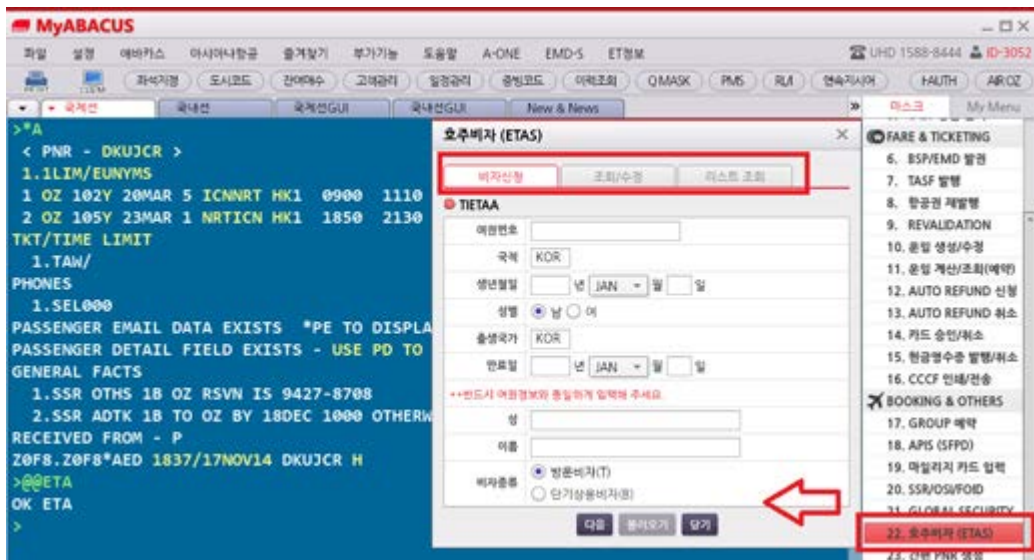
MyABACUS

파일 설정 애바카스 아시아나항공 즐겨찾기 부가기능 도움말 A-ONE EMD-S ET정보 UHD 1588-8444 ID-3052

좌석지정 도시코드 간이메뉴 고객관리 일정관리 공항코드 이력조회 QMASK PMS RLI 연속지시어 HAUTH AIROZ

국제선 국내선 국제선GUI 국내선GUI New & News 마스크 My Menu

>*A
< PNR - DKUJCR >
1.1LIM/EUNYMS
1 OZ 102Y 20MAR 5 ICNNRT HK1 0900 1110
2 OZ 105Y 23MAR 1 NRTICN HK1 1850 2130
TKT/TIME LIMIT
1.TAW/
PHONES
1.SEL000
PASSENGER EMAIL DATA EXISTS *PE TO DISPLA
PASSENGER DETAIL FIELD EXISTS - USE PD TO
GENERAL FACTS
1.SSR OTHS 1B OZ RSVN IS 9427-8708
2.SSR ADTK 1B TO OZ BY 18DEC 1000 OTHERW
RECEIVED FROM - P
Z0F8.Z0F8*AED 1837/17NOV14 DKUJCR H
>@@ETA
OK ETA
>

호주비자 (ETAS)

비자신청 조회/수정 리스트 조회

TIETAA

여권번호
국적 KOR
생년월일 년 JAN 월 일
성별 남 여
출생국가 KOR
만료일 년 JAN 월 일
**반드시 여권정보와 동일하게 입력해 주세요.
성
이름
비자종류 방문비자(T) 단기상용비자(B)

다음 불러오기 닫기

FARE & TICKETING
6. BSP/EMD 발권
7. TASF 발행
8. 항공권 재발행
9. REVALIDATION
10. 운임 생성/수정
11. 운임 계산/조회(예약)
12. AUTO REFUND 신청
13. AUTO REFUND 취소
14. 카드 승인/취소
15. 현금영수증 발행/취소
16. CCCF 인쇄/전송
BOOKING & OTHERS
17. GROUP 예약
18. APIS (SFPD)
19. 마일리지 카드 입력
20. SSR/OSI/FOID
21. GLOBAL SECURITY
22. 호주비자 (ETAS)
23. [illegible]